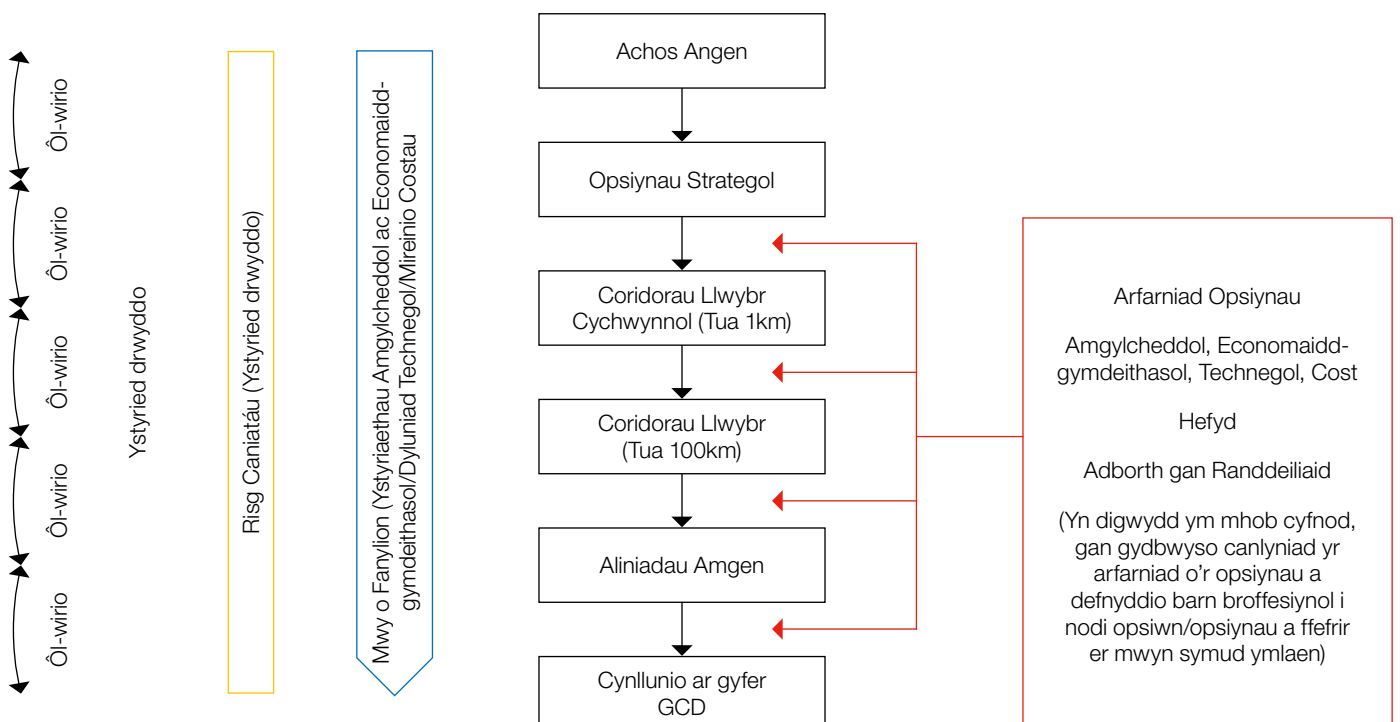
Ôl-wirio

Ôl-wirio

Ôl-wirio

Ôl-wirio

Ôl-wirio

Ystyried drwyddo

Risg Caniatáu (Ystyried drwyddo)

Mwy o Fanylion (Ystyriaethau Amgylcheddol ac Economaidd-gymdeithasol/Dyluniad Technegol/Mireinio Costau

Achos Angen

Opsiynau Strategol

Coridorau Llwybr Cychwynnol (Tua 1km)

Coridorau Llwybr (Tua 100km)

Aliniadau Amgen

Cynllunio ar gyfer GCD

Arfarniad Opsiynau

Amgylcheddol, Economaidd-gymdeithasol, Technegol, Cost

Hefyd

Adborth gan Randdeiliaid

(Yn digwydd ym mhob cyfnod, gan gydbwyso canlyniad yr arfarniad o'r opsiynau a defnyddio barn broffesiynol i nodi opsiwn/opsiynau a ffefrir er mwyn symud ymlaen)